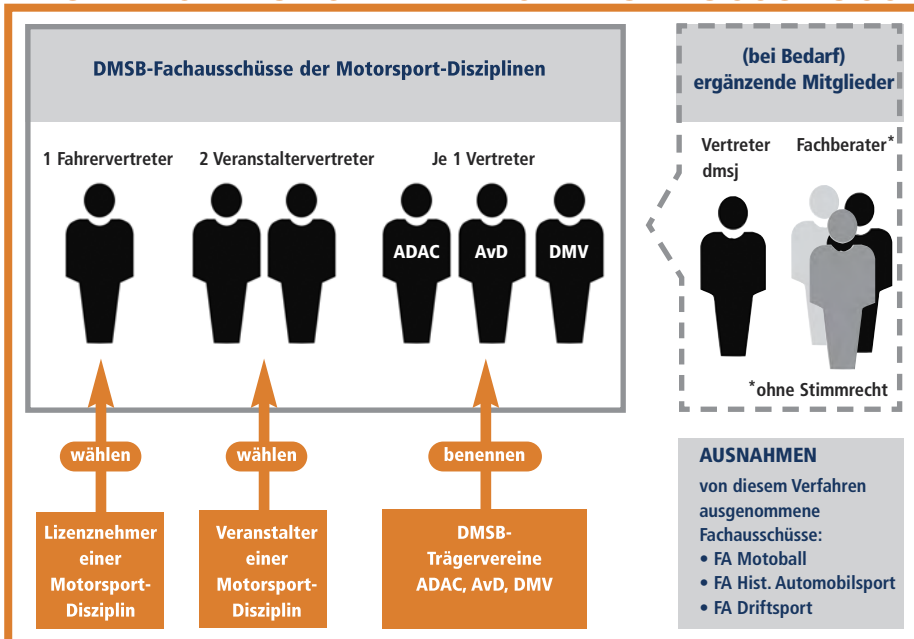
DMSB-Fachausschüsse der Motorsport-Disziplinen

1 Fahrervertreter

2 Veranstaltervertreter

Je 1 Vertreter

ADAC

AvD

DMV

(bei Bedarf) ergänzende Mitglieder

Vertreter dmsj

Fachberater*

*ohne Stimmrecht

wählen

wählen

benennen

Lizenznehmer einer Motorsport-Disziplin

Veranstalter einer Motorsport-Disziplin

DMSB-Trägervereine ADAC, AvD, DMV

AUSNAHMEN

von diesem Verfahren ausgenommene Fachausschüsse:

• FA Motoball
• FA Hist. Automobilsport
• FA Driftsport